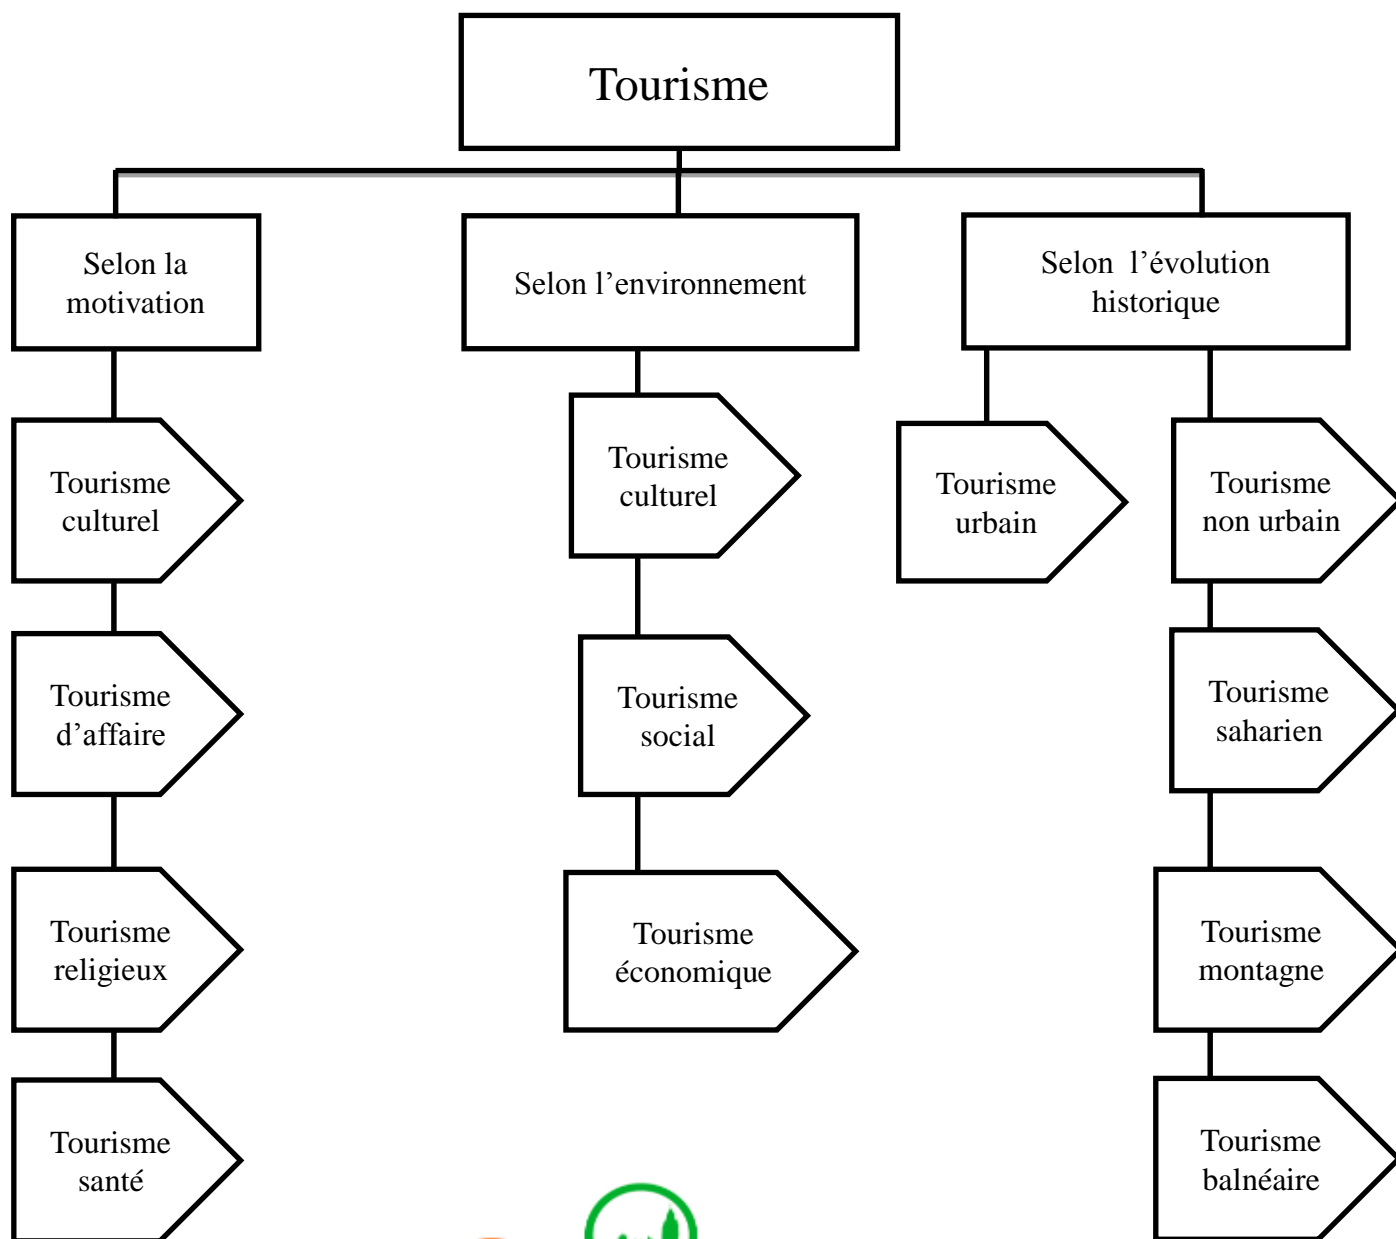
Tourisme

Selon la motivation

Tourisme culturel

Tourisme d’affaire

Tourisme religieux

Tourisme santé

Selon l’environnement

Tourisme culturel

Tourisme social

Tourisme économique

Selon l’évolution historique

Tourisme urbain

Tourisme non urbain

Tourisme saharien

Tourisme montagne

Tourisme balnéaire